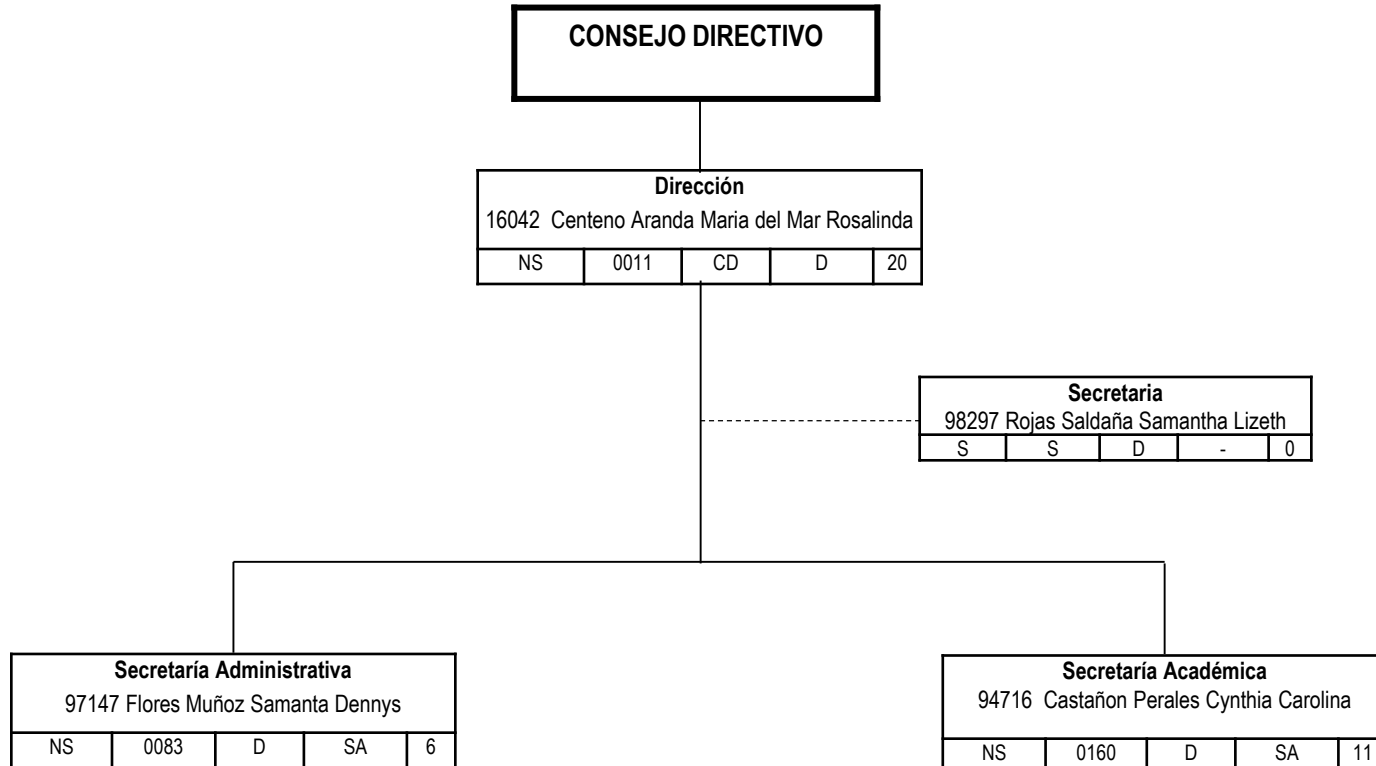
CONSEJO DIRECTIVO

Dirección
16042 Centeno Aranda Maria del Mar Rosalinda

| NS | 0011 | CD | D | 20 |
|---|---|---|---|---|

Secretaria
98297 Rojas Saldaña Samantha Lizeth

| S | S | D | - | 0 |
|---|---|---|---|---|

Secretaría Administrativa
97147 Flores Muñoz Samanta Dennys

| NS | 0083 | D | SA | 6 |
|---|---|---|---|---|

Secretaría Académica
94716 Castañon Perales Cynthia Carolina

| NS | 0160 | D | SA | 11 |
|---|---|---|---|---|